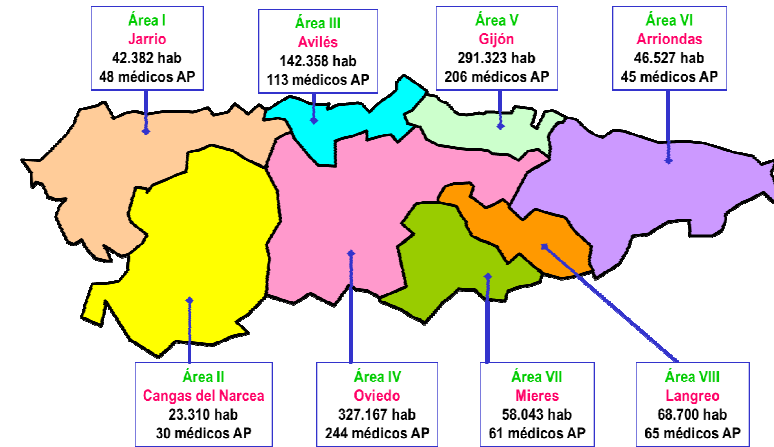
Área I
Jarrio
42.382 hab
48 médicos AP

Área III
Avilés
142.358 hab
113 médicos AP

Área V
Gijón
291.323 hab
206 médicos AP

Área VI
Arriondas
46.527 hab
45 médicos AP

Área II
Cangas del Narcea
23.310 hab
30 médicos AP

Área IV
Oviedo
327.167 hab
244 médicos AP

Área VII
Mieres
58.043 hab
61 médicos AP

Área VIII
Langreo
68.700 hab
65 médicos AP